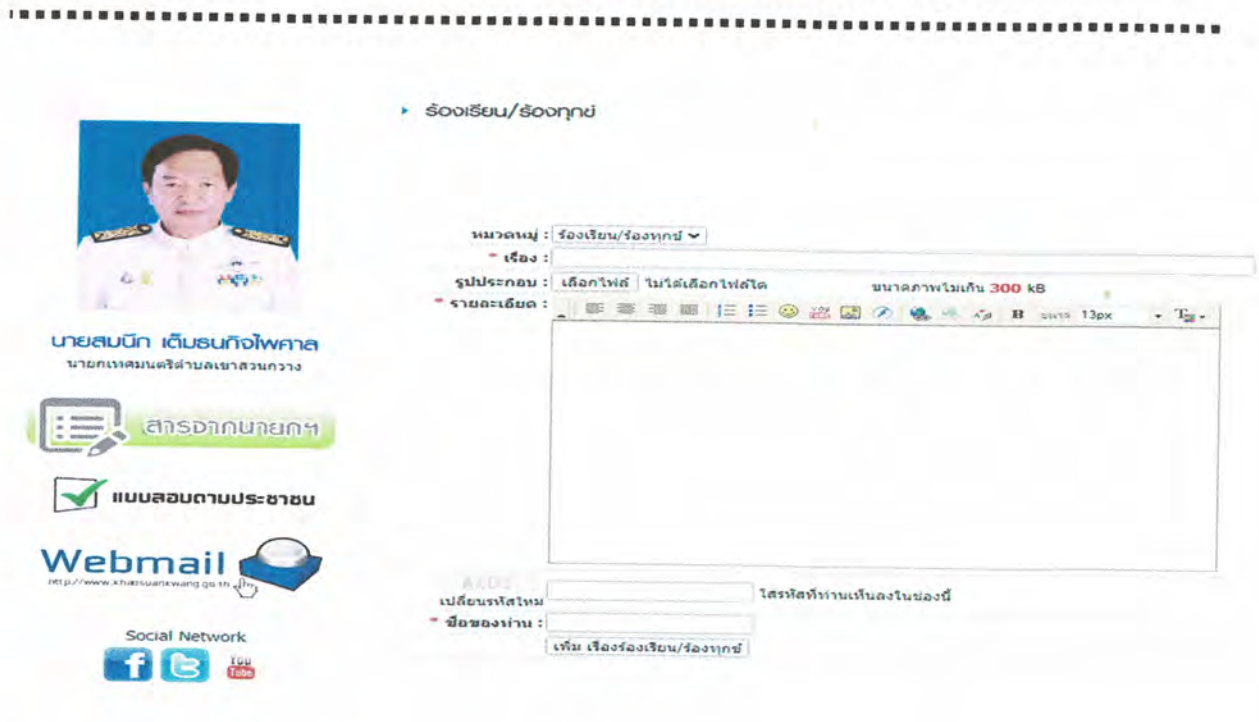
ร้องเรียน/ร้องทุกข์

นายสมนึก เต็มธนกิจไพศาล
นายกเทศมนตรีตำบลเขาสวนกวาง

สารจากนายกฯ

แบบสอบถามประชาชน

Webmail
http://www.khaosuankwang.go.th

Social Network

หมวดหมู่ : ร้องเรียน/ร้องทุกข์
* เรื่อง :
รูปประกอบ : เลือกไฟล์ ไม่ได้เลือกไฟล์ใด ขนาดภาพไม่เกิน 300 kB
* รายละเอียด : ขนาด 13px

AKD2
เปลี่ยนรหัสใหม่ ใส่รหัสที่ท่านเห็นลงในช่องนี้
* ชื่อของท่าน :
เพิ่ม เรื่องร้องเรียน/ร้องทุกข์